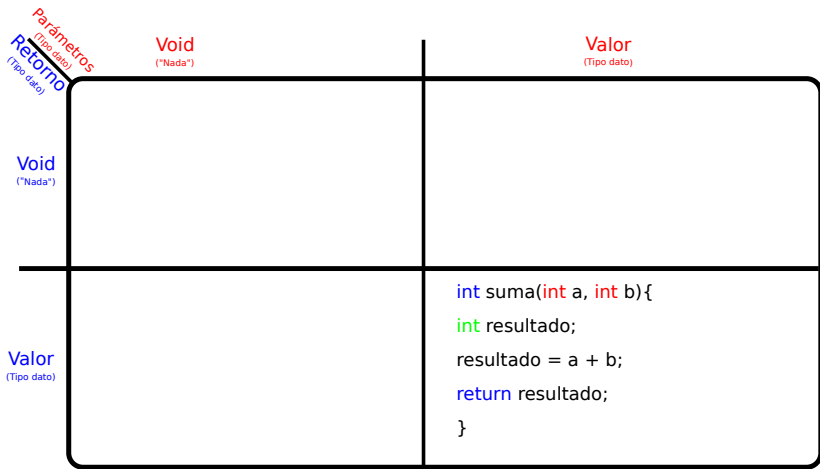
Parámetros
(Tipo dato)
Retorno
(Tipo dato)

| | Void ("Nada") | Valor (Tipo dato) |
|---|---|---|
| Void ("Nada") | | |
| Valor (Tipo dato) | | int suma(int a, int b){ int resultado; resultado = a + b; return resultado; } |